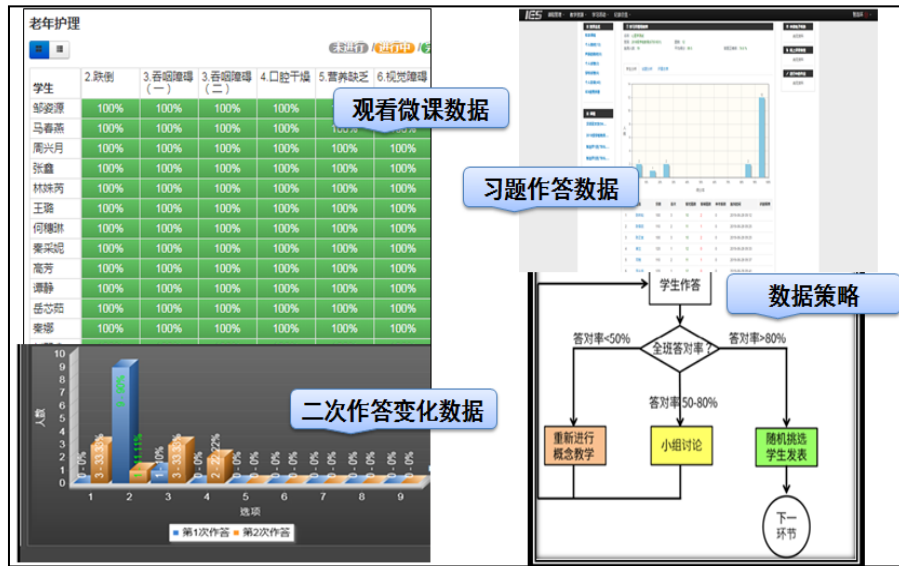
老年护理

未进行 / 进行中 /

| 学生 | 2.跌倒 | 3.吞咽障碍（一） | 3.吞咽障碍（二） | 4.口腔干燥 | 5.营养缺乏 | 6.视觉障碍 |
|---|---|---|---|---|---|---|
| 邹姿源 | 100% | 100% | 100% | 100% | | |
| 马春燕 | 100% | 100% | 100% | 100% | 100% | 100% |
| 周兴月 | 100% | 100% | 100% | 100% | 100% | 100% |
| 张鑫 | 100% | 100% | 100% | 100% | 100% | 100% |
| 林姝芮 | 100% | 100% | 100% | 100% | 100% | 100% |
| 王璐 | 100% | 100% | 100% | 100% | 100% | 100% |
| 何穗琳 | 100% | 100% | 100% | 100% | 100% | 100% |
| 秦采昵 | 100% | 100% | 100% | 100% | 100% | 100% |
| 高芳 | 100% | 100% | 100% | 100% | 100% | 100% |
| 谭静 | 100% | 100% | 100% | 100% | 100% | 100% |
| 岳芯茹 | 100% | 100% | 100% | 100% | 100% | 100% |
| 秦娜 | 100% | 100% | 100% | 100% | 100% | 100% |

观看微课数据

习题作答数据

数据策略

二次作答变化数据

10 9 8 7 6 5 4 3 2 1 0
人数
0% 33.3% 11.11% 0% 33.3% 22.2% 0% 0% 0% 0% 0% 0% 0% 0% 0% 0% 0% 0%
1 2 3 4 5 6 7 8 9
选项
■第1次作答 ■第2次作答

学生作答
全班答对率？
答对率<50%
答对率>80%
答对率50-80%
重新进行概念教学
小组讨论
随机挑选学生发表
下一环节